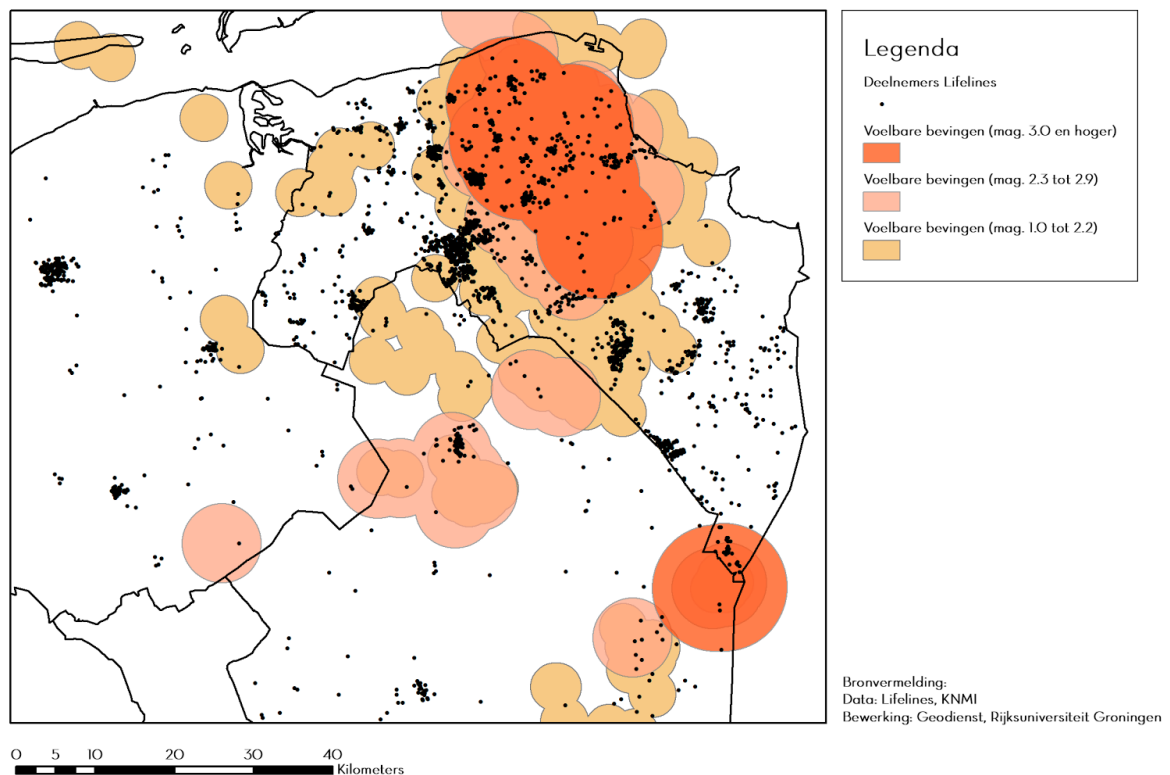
Legenda

Deelnemers Lifelines

Voelbare bevingen (mag. 3.0 en hoger)

Voelbare bevingen (mag. 2.3 tot 2.9)

Voelbare bevingen (mag. 1.0 tot 2.2)

Bronvermelding:
Data: Lifelines, KNMI
Bewerking: Geodienst, Rijksuniversiteit Groningen

0 5 10 20 30 40 Kilometers